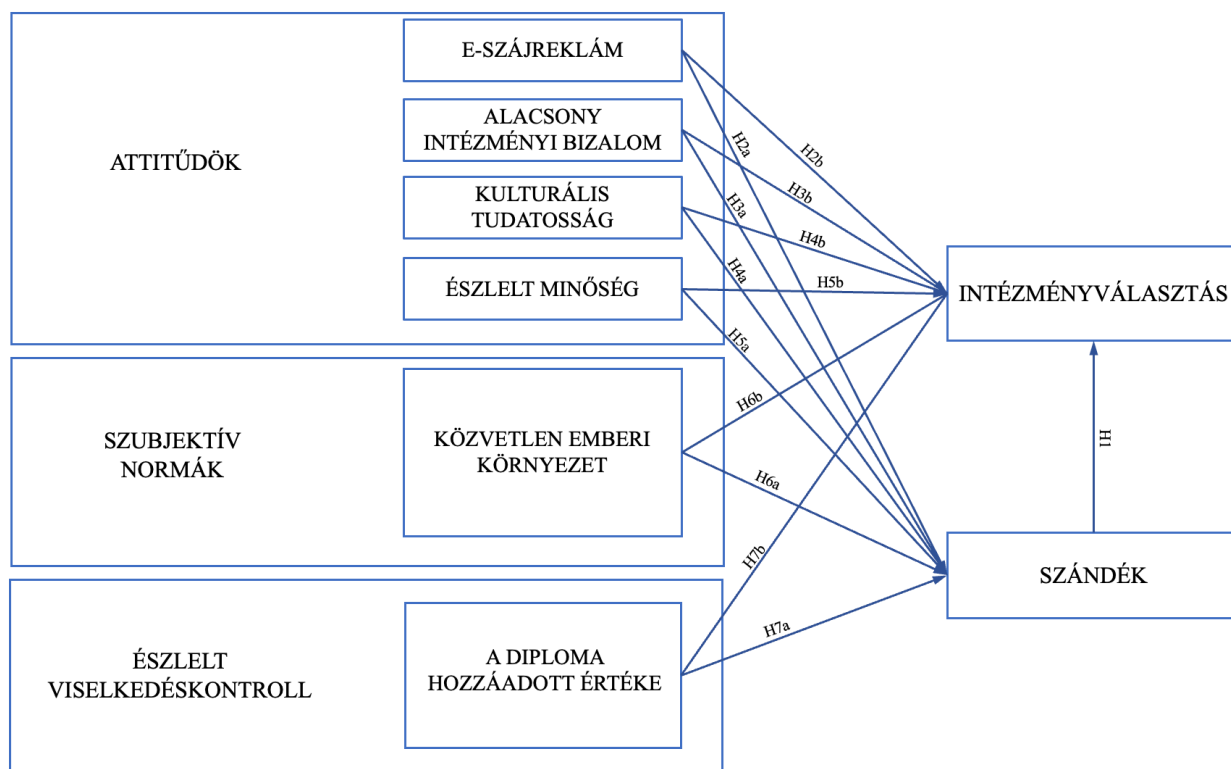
ATTITŰDÖK

E-SZÁJREKLÁM

ALACSONY INTÉZMÉNYI BIZALOM

KULTURÁLIS TUDATOSSÁG

ÉSZLELT MINŐSÉG

H2a

H2b

H3a

H3b

H4a

H4b

H5a

H5b

INTÉZMÉNYVÁLASZTÁS

SZUBJEKTÍV NORMÁK

KÖZVETLEN EMBERI KÖRNYEZET

H6b

H6a

H1

SZÁNDÉK

ÉSZLELT VISELKEDÉSKONTROLL

A DIPLOMA HOZZÁADOTT ÉRTÉKE

H7b

H7a